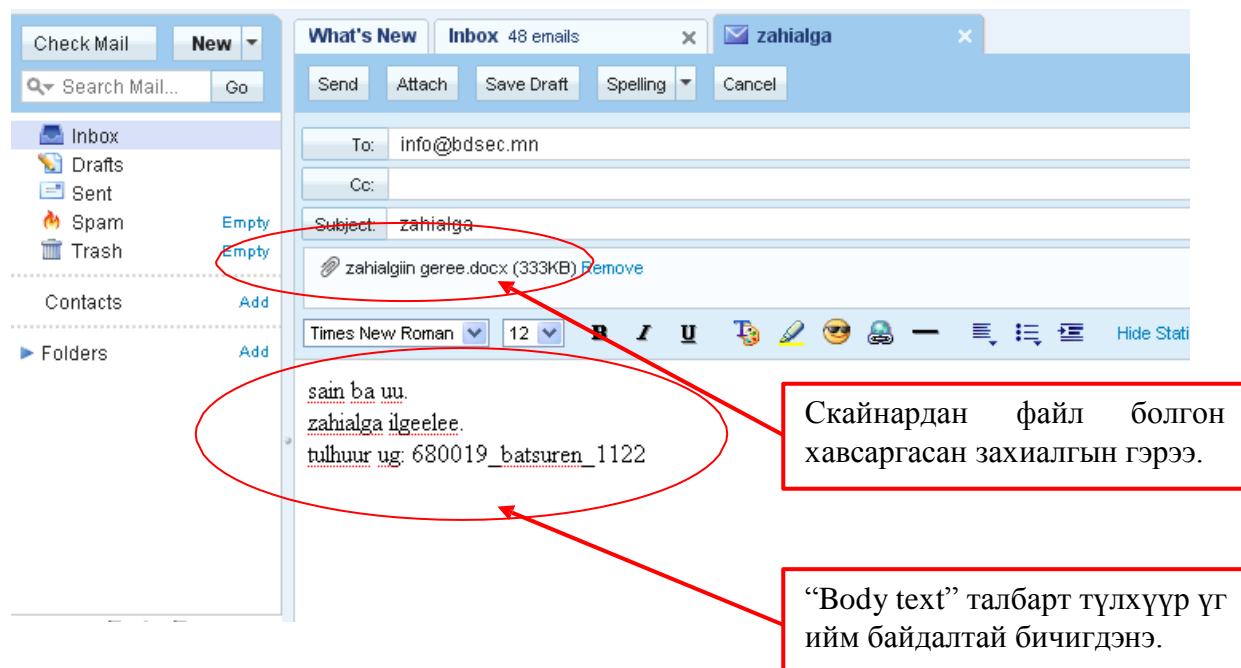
Check Mail
New
Search Mail...
Go
Inbox
Drafts
Sent
Spam
Empty
Trash
Empty
Contacts
Add
Folders
Add

What's New
Inbox 48 emails
zahialga

Send
Attach
Save Draft
Spelling
Cancel

To: info@bdsec.mn
Cc:
Subject: zahialga
zahialgiin geree.docx (333KB) Remove

Times New Roman
12
B I U
Hide Stati

sain ba uu.
zahialga ilgeelee.
tulhuur ug: 680019_batsuren_1122

Скайнардан файл болгон хавсаргасан захиалгын гэрээ.

"Body text" талбарт түлхүүр үг ийм байдалтай бичигдэнэ.